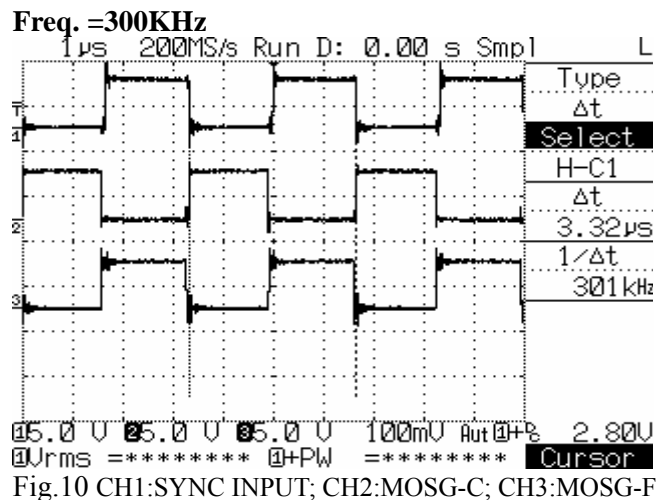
Freq. =300KHz

1μs 200MS/s Run D: 0.00 s Smpl L

Type
Δt
Select
H-C1
Δt
3.32μs
1/Δt
301kHz

T
1
2
3

①5.0 V ②5.0 V ③5.0 V 100mV Aut①+ 2.80V
①Vrms =******** ①+PW =******** Cursor

Fig.10 CH1:SYNC INPUT; CH2:MOSG-C; CH3:MOSG-F